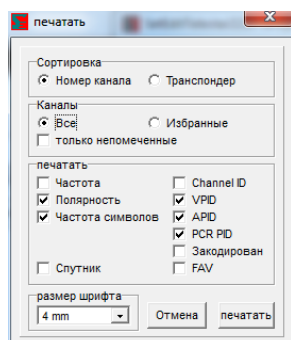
печатать

Сортировка
Номер канала
Транспондер

Каналы
Все
Избранные
только непомеченные

печатать
Частота
Полярность
Частота символов
Спутник
Channel ID
VPID
APID
PCR PID
Закодирован
FAV

размер шрифта
4 mm
Отмена
печатать